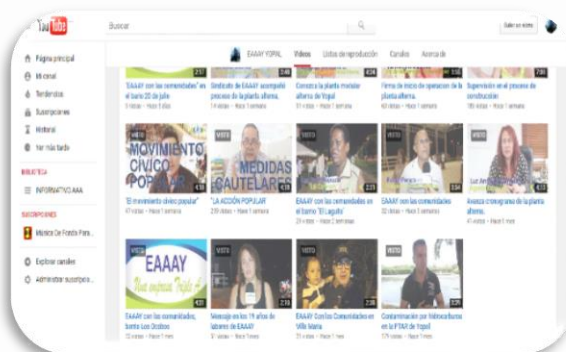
YouTube

Buscar

Subir un video

EAAAY YOPAL Videos Listas de reproducción Canales Acerca de

Página principal
Mi canal
Tendencias
Suscripciones
Historial
Ver más tarde

BIBLIOTECA
INFORMATIVO AAA

SUSCRIPCIONES
Música De Fondo Para...

Explorar canales
Administrar suscripcio...

2:51 "EAAAY con las comunidades" en el barrio 20 de julio
3:48 Sindicato de EAAAY acompañó proceso de la planta alterna.
4:36 Conozca la planta modular alterna de Yopal
3:55 Firma de inicio de operación de la planta alterna.
2:06 Supervisión en el proceso de construcción

MOVIMIENTO CÍVICO POPULAR
4:56 "El movimiento cívico popular"
MEDIDAS CAUTELARES
4:18 "LA ACCIÓN POPULAR"
VISTO
2:21 EAAAY con las comunidades en el barrio "El Laguito"
VISTO
3:11 EAAAY con las comunidades
4:17 Avanza cronograma de la planta alterna.

EAAAY
VISTO
2:36 EAAAY con las comunidades, barrio Los Ocobos
VISTO
2:16 Mensaje en los 19 años de labores de EAAAY
VISTO
2:38 EAAAY Con las Comunidades en Villa María
VISTO
2:29 Contaminación por hidrocarburos en la PTAR de Yopal